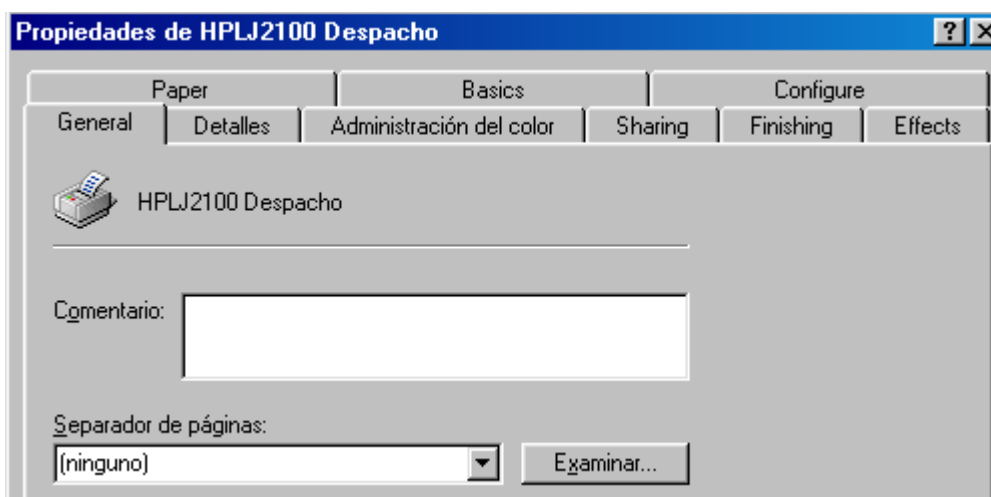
Propiedades de HPLJ2100 Despacho

?

Paper
Basics
Configure
General
Detalles
Administración del color
Sharing
Finishing
Effects

HPLJ2100 Despacho

Comentario:

Separador de páginas:

(ninguno)

Examinar...